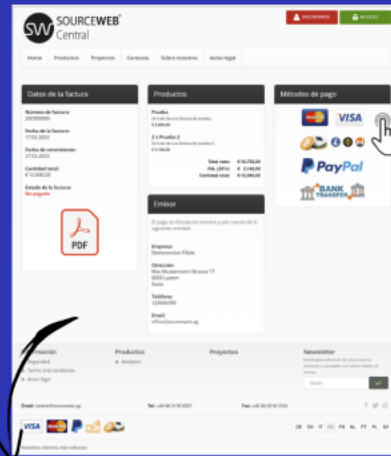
SW SOURCEWEB Central

REGISTRARSE ACCESO

Home Productos Proyectos Contacto Sobre nosotros Aviso legal

Datos de la factura

Número de factura:
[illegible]

Fecha de la factura:
17.03.2023

Fecha de vencimiento:
27.03.2023

Cantidad total:
€ 12.660,00

Estado de la factura:
No pagado

PDF

Productos

Prueba
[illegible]
€ 5.500,00

2 x Prueba 2
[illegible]
€ 5.150,00

Total neto: € 10.750,00
IVA. (20%): € 2.150,00
Cantidad total: € 12.900,00

Emisor

El pago se efectúa en nombre y por cuenta de la siguiente entidad:

Empresa:
Demoversion Filiale

Dirección:
Max Mustermann Strasse 17
6003 Luzern
Suiza

Teléfono:
123456789

Email:
office@sourceweb.sg

Métodos de pago

VISA

PayPal

BANK TRANSFER

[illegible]
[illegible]
Terms and conditions
Aviso legal

Productos
Analytics

Proyectos

Newsletter

Email: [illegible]
Tel: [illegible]
Fax: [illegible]

VISA

DE EN IT ES FR NL PT PL SV